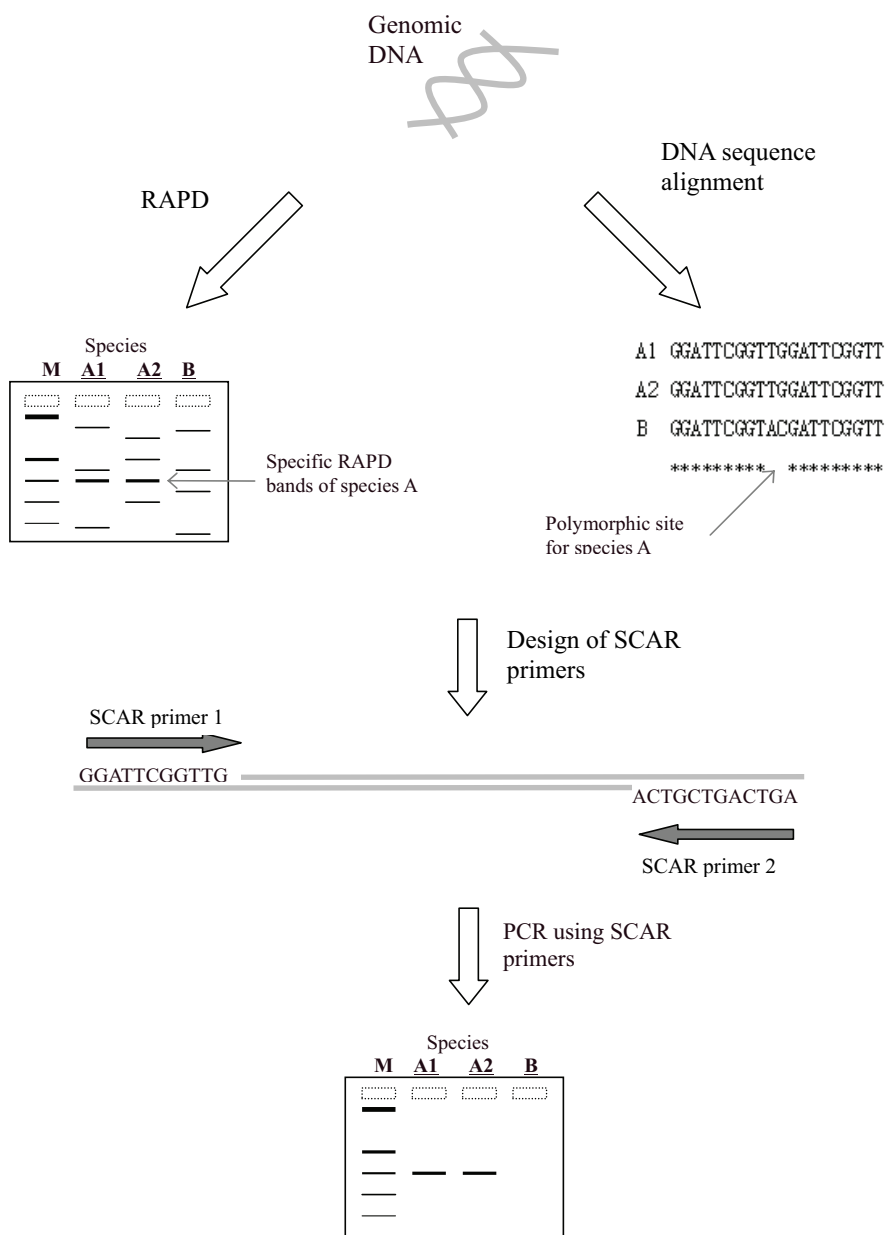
Genomic DNA

RAPD

DNA sequence alignment

Species
M A1 A2 B

Specific RAPD bands of species A

A1 GGATTCGGTTGGATTCGGTT
A2 GGATTCGGTTGGATTCGGTT
B GGATTCGGTACGATTCGGTT
********* *********

Polymorphic site for species A

Design of SCAR primers

SCAR primer 1

GGATTCGGTTG

ACTGCTGACTGA

SCAR primer 2

PCR using SCAR primers

Species
M A1 A2 B